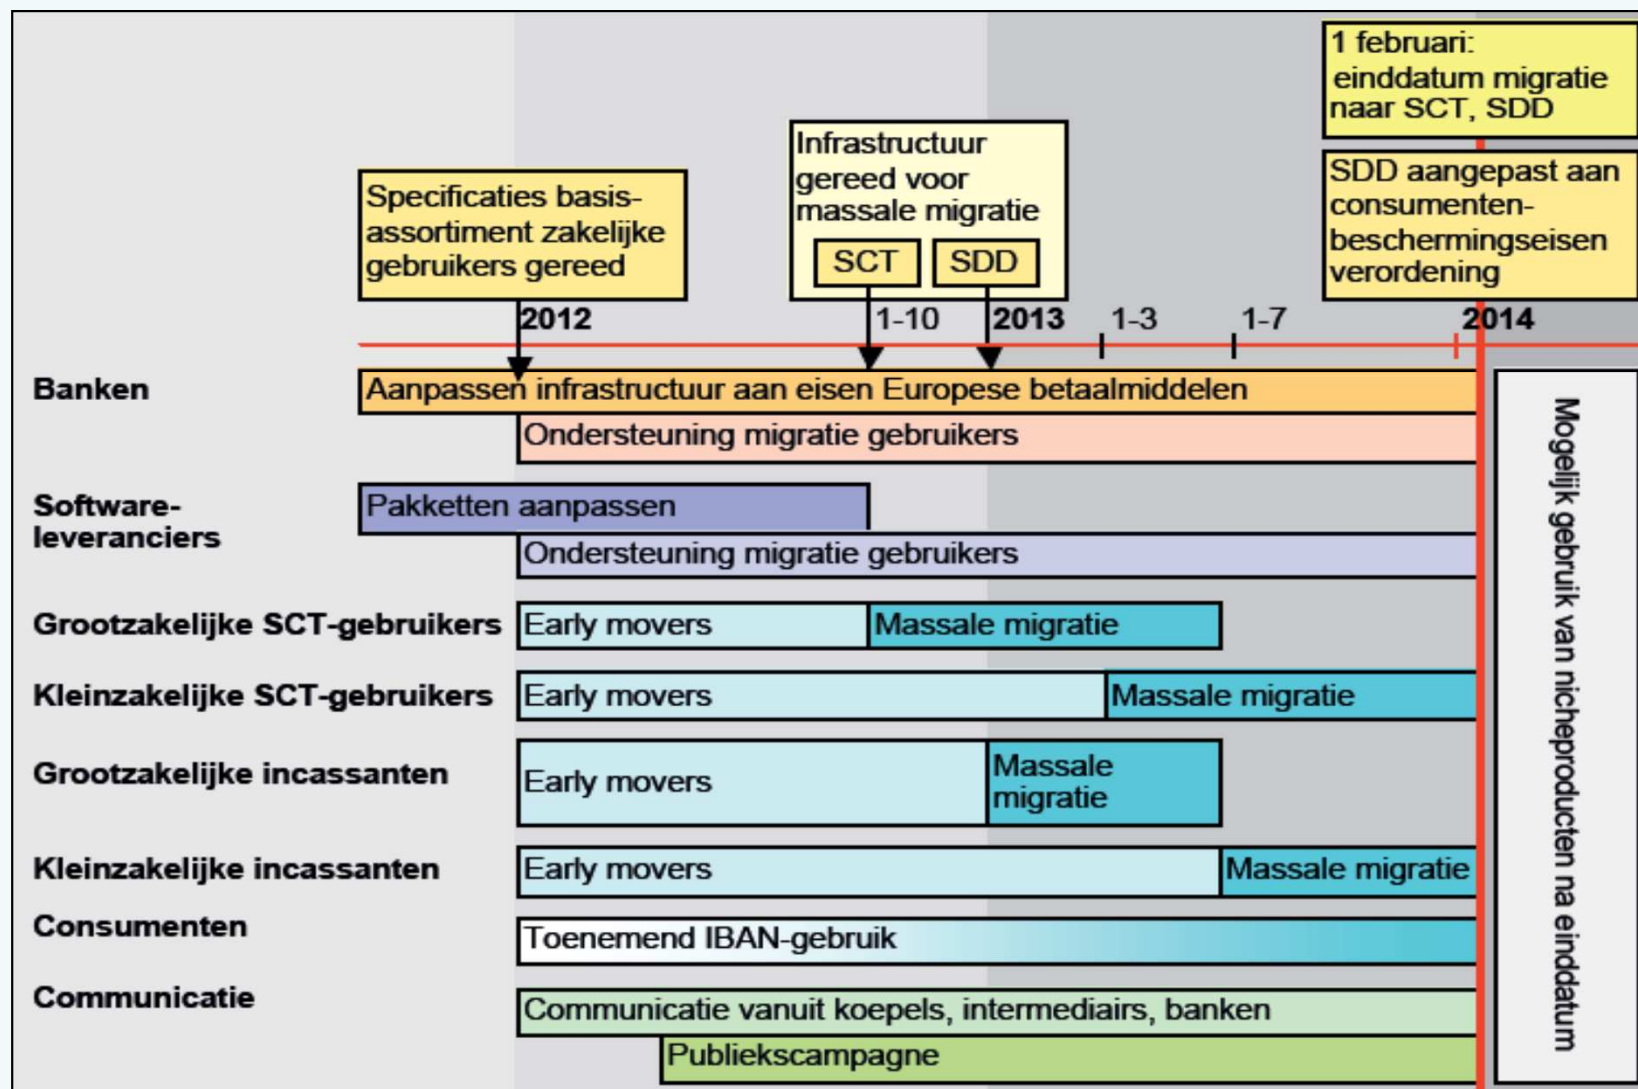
1 februari: einddatum migratie naar SCT, SDD

Infrastructuur gereed voor massale migratie

SCT

SDD

Specificaties basisassortiment zakelijke gebruikers gereed

SDD aangepast aan consumentenbeschermingseisen verordening

2012

1-10

2013

1-3

1-7

2014

Banken

Aanpassen infrastructuur aan eisen Europese betaalmiddelen

Ondersteuning migratie gebruikers

Softwareleveranciers

Pakketten aanpassen

Ondersteuning migratie gebruikers

Grootzakelijke SCT-gebruikers

Early movers

Massale migratie

Kleinzakelijke SCT-gebruikers

Early movers

Massale migratie

Grootzakelijke incassanten

Early movers

Massale migratie

Kleinzakelijke incassanten

Early movers

Massale migratie

Consumenten

Toenemend IBAN-gebruik

Communicatie

Communicatie vanuit koepels, intermediairs, banken

Publiekscampagne

Mogelijk gebruik van nicheproducten na einddatum